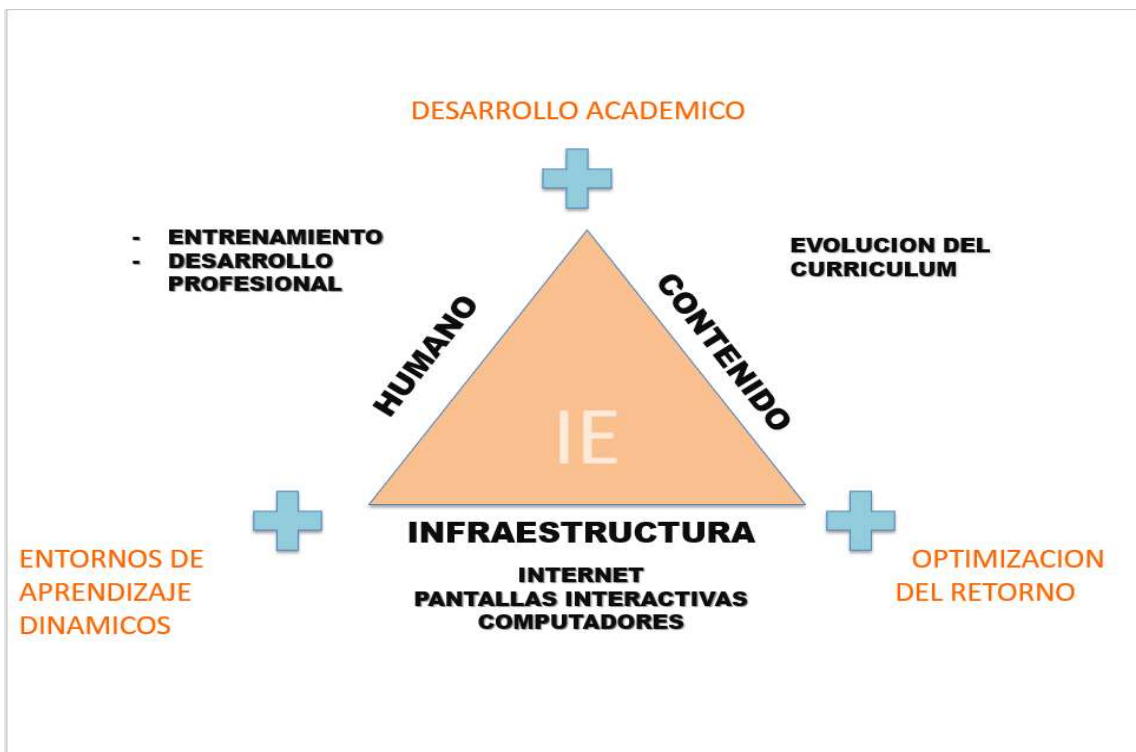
DESARROLLO ACADEMICO

- ENTRENAMIENTO
- DESARROLLO PROFESIONAL

EVOLUCION DEL CURRICULUM

HUMANO

CONTENIDO

IE

INFRAESTRUCTURA

INTERNET
PANTALLAS INTERACTIVAS
COMPUTADORES

ENTORNOS DE APRENDIZAJE DINAMICOS

OPTIMIZACION DEL RETORNO